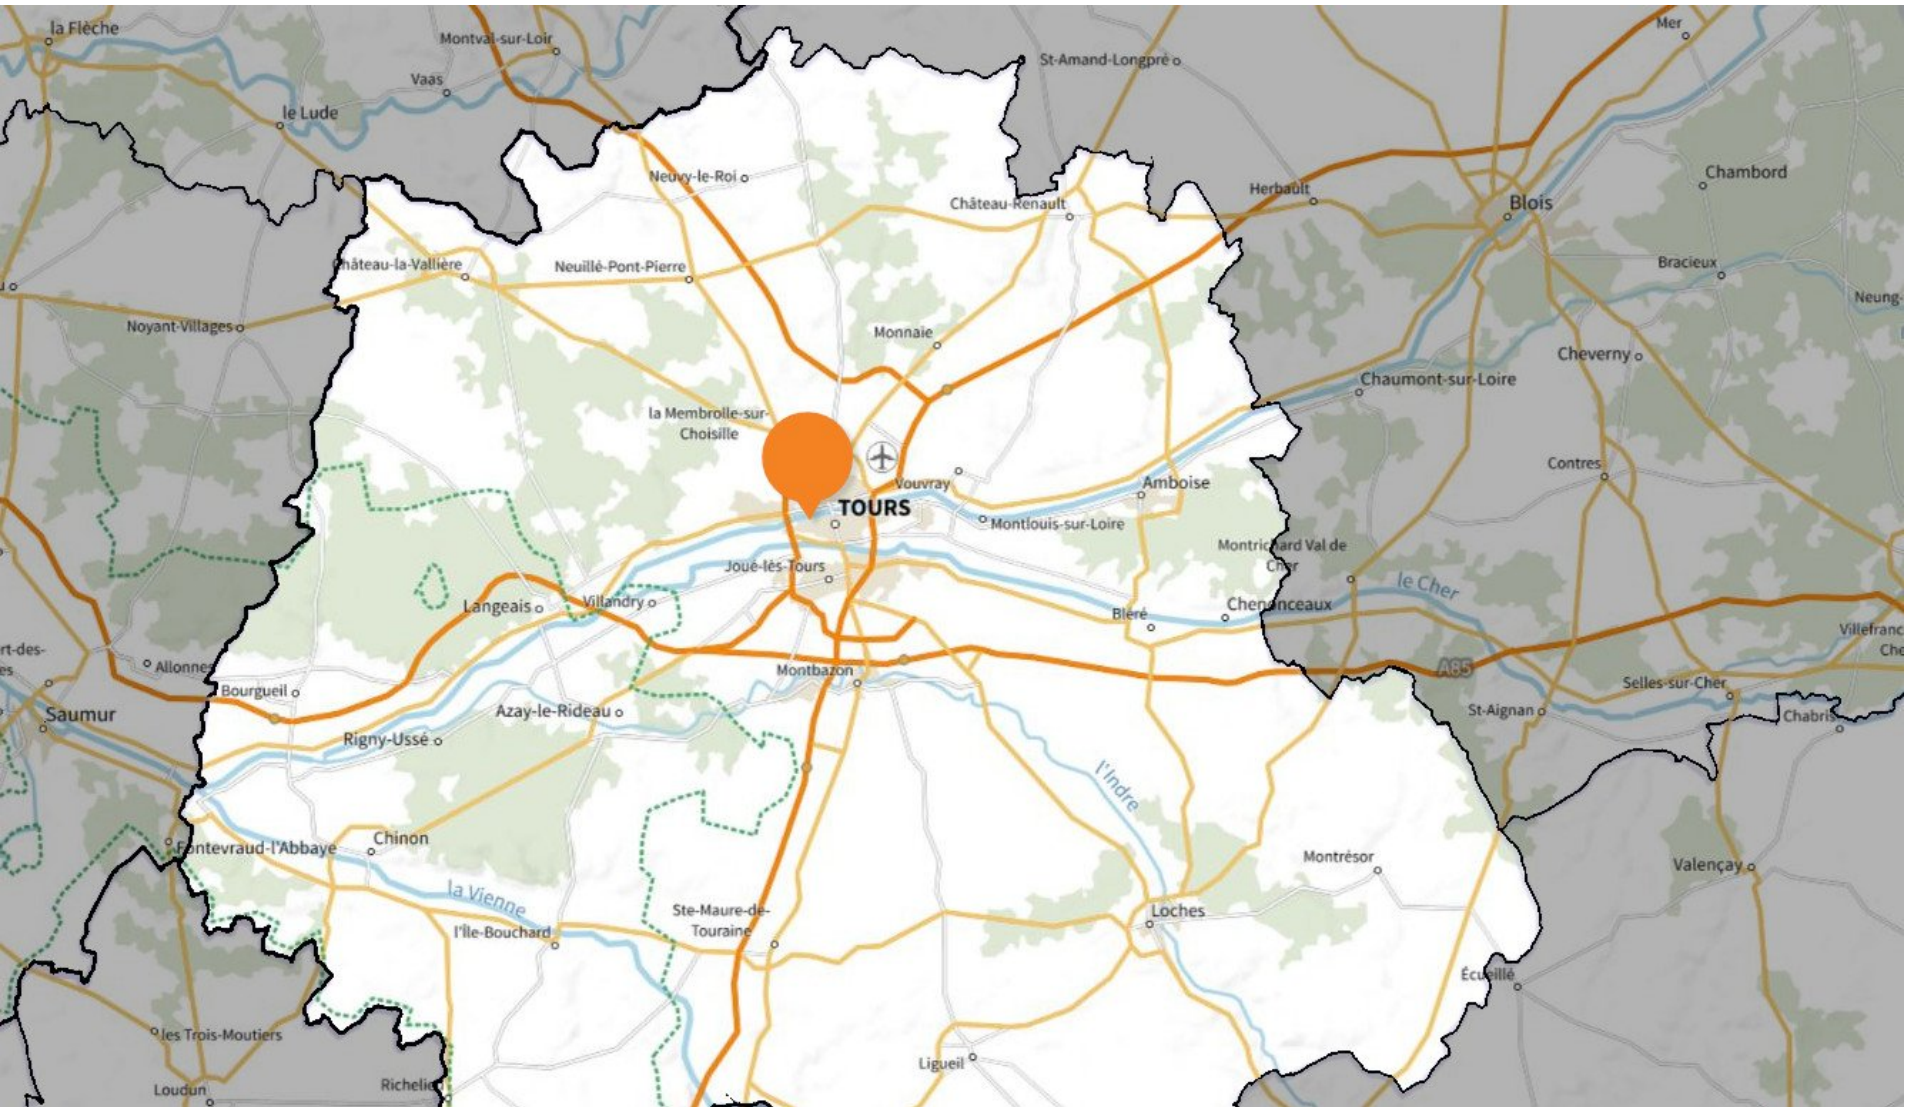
la Flèche
Montval-sur-Loir
Vaas
le Lude
St-Amand-Longpré
Mer
Neuvy-le-Roi
Château-Renault
Herbault
Chambord
Blois
Château-la-Vallière
Neuillé-Pont-Pierre
Bracieux
Neung-
Noyant-Villages
Monnaie
Cheverny
Chaumont-sur-Loire
la Membrolle-sur-Choisille
Vouvray
Contres
Amboise
TOURS
Montlouis-sur-Loire
Montrichard Val de Cher
Joué-lès-Tours
le Cher
Langeais
Villandry
Bléré
Chenonceaux
Villefranc
Che
rt-des-
Allonnes
Montbazon
A85
Bourgueil
Selles-sur-Cher
Saumur
Azay-le-Rideau
St-Aignan
Chabris
Rigny-Ussé
l'Indre
Chinon
Fontevraud-l'Abbaye
Montrésor
Valençay
la Vienne
Ste-Maure-de-Touraine
Loches
l'Île-Bouchard
Écueillé
les Trois-Moutiers
Ligueil
Loudun
Richelieu